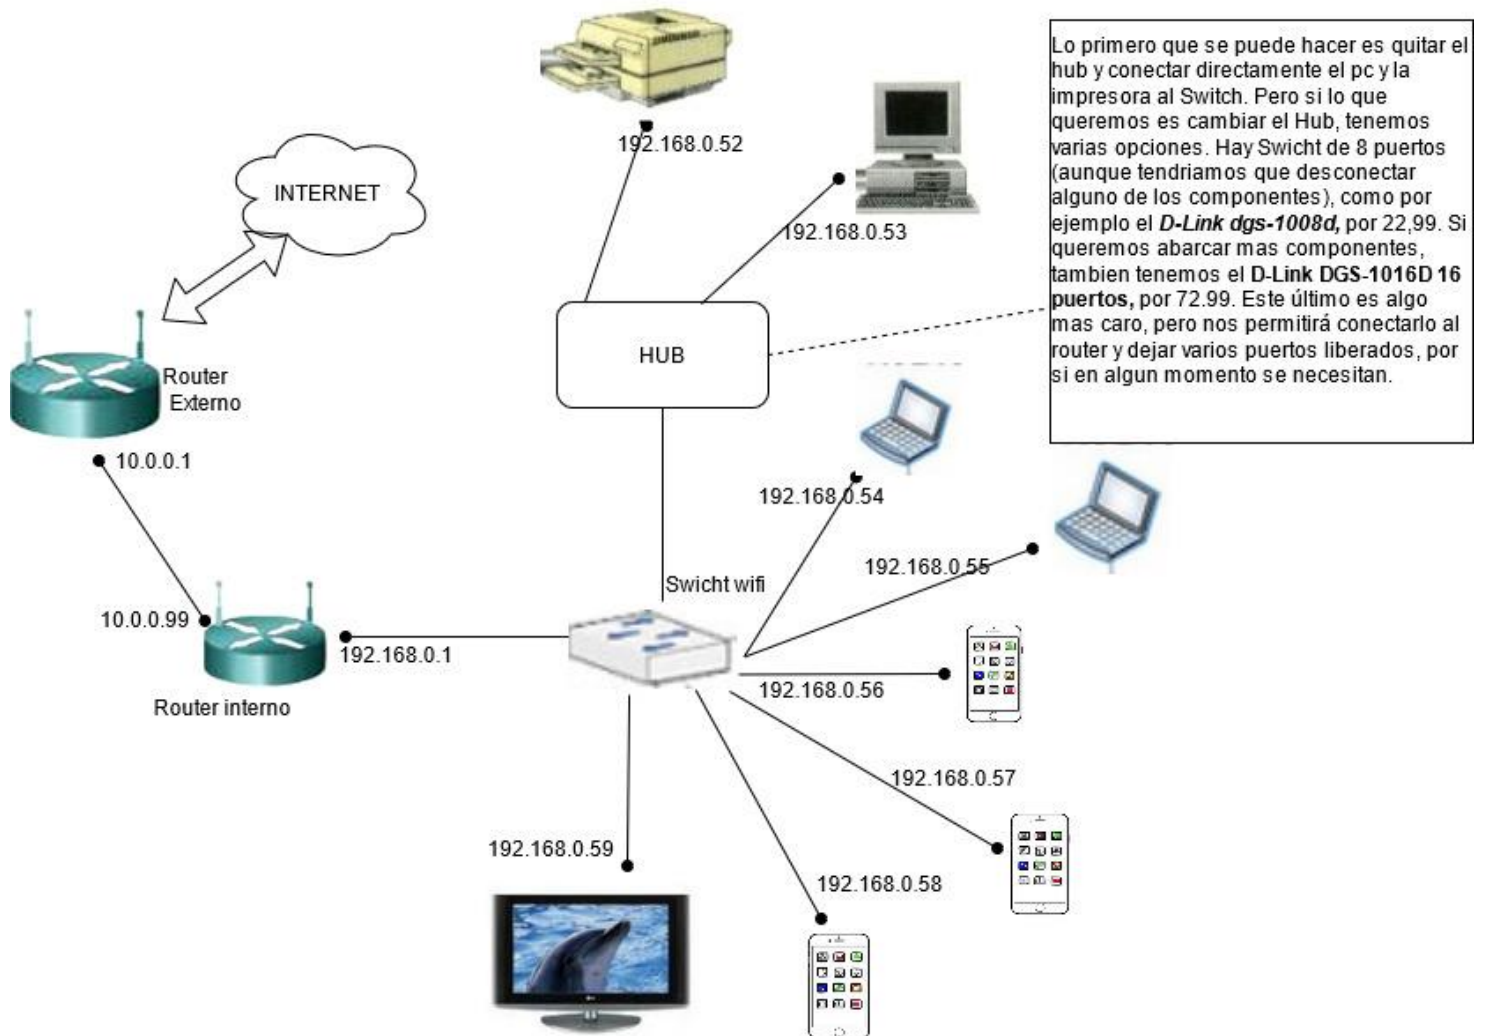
192.168.0.52

Lo primero que se puede hacer es quitar el hub y conectar directamente el pc y la impresora al Switch. Pero si lo que queremos es cambiar el Hub, tenemos varias opciones. Hay Swicht de 8 puertos (aunque tendriamos que desconectar alguno de los componentes), como por ejemplo el ***D-Link dgs-1008d,*** por 22,99. Si queremos abarcar mas componentes, tambien tenemos el **D-Link DGS-1016D 16 puertos,** por 72.99. Este último es algo mas caro, pero nos permitirá conectarlo al router y dejar varios puertos liberados, por si en algun momento se necesitan.

INTERNET

192.168.0.53

HUB

Router Externo

10.0.0.1

192.168.0.54

192.168.0.55

Swicht wifi

10.0.0.99

192.168.0.1

192.168.0.56

Router interno

192.168.0.57

192.168.0.59

192.168.0.58